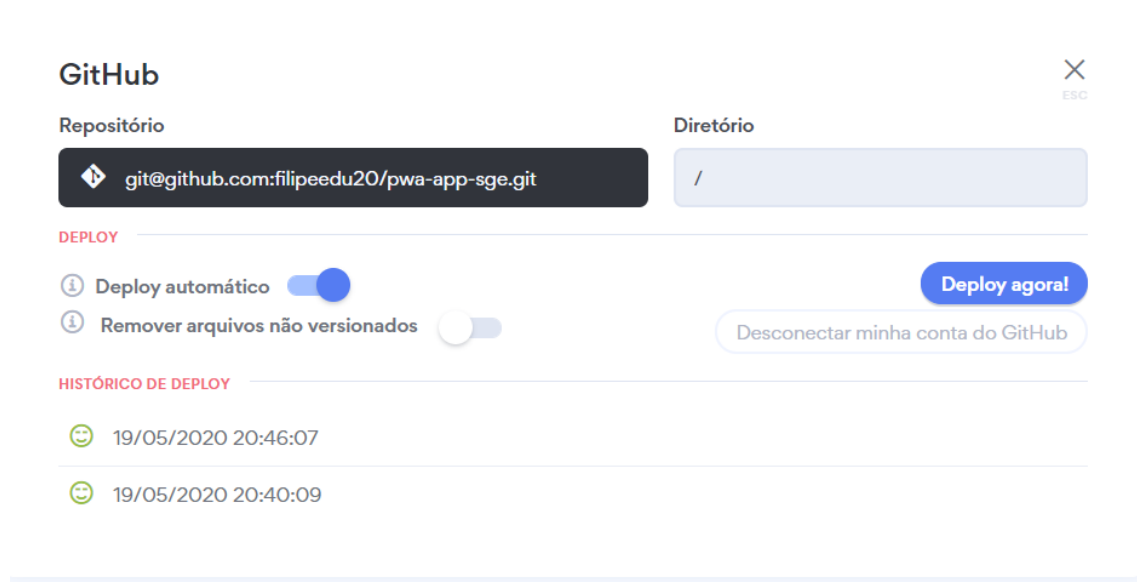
GitHub

ESC

Repositório

git@github.com:filipeedu20/pwa-app-sge.git

Diretório

/

DEPLOY

Deploy automático

Remover arquivos não versionados

Deploy agora!

Desconectar minha conta do GitHub

HISTÓRICO DE DEPLOY

19/05/2020 20:46:07

19/05/2020 20:40:09